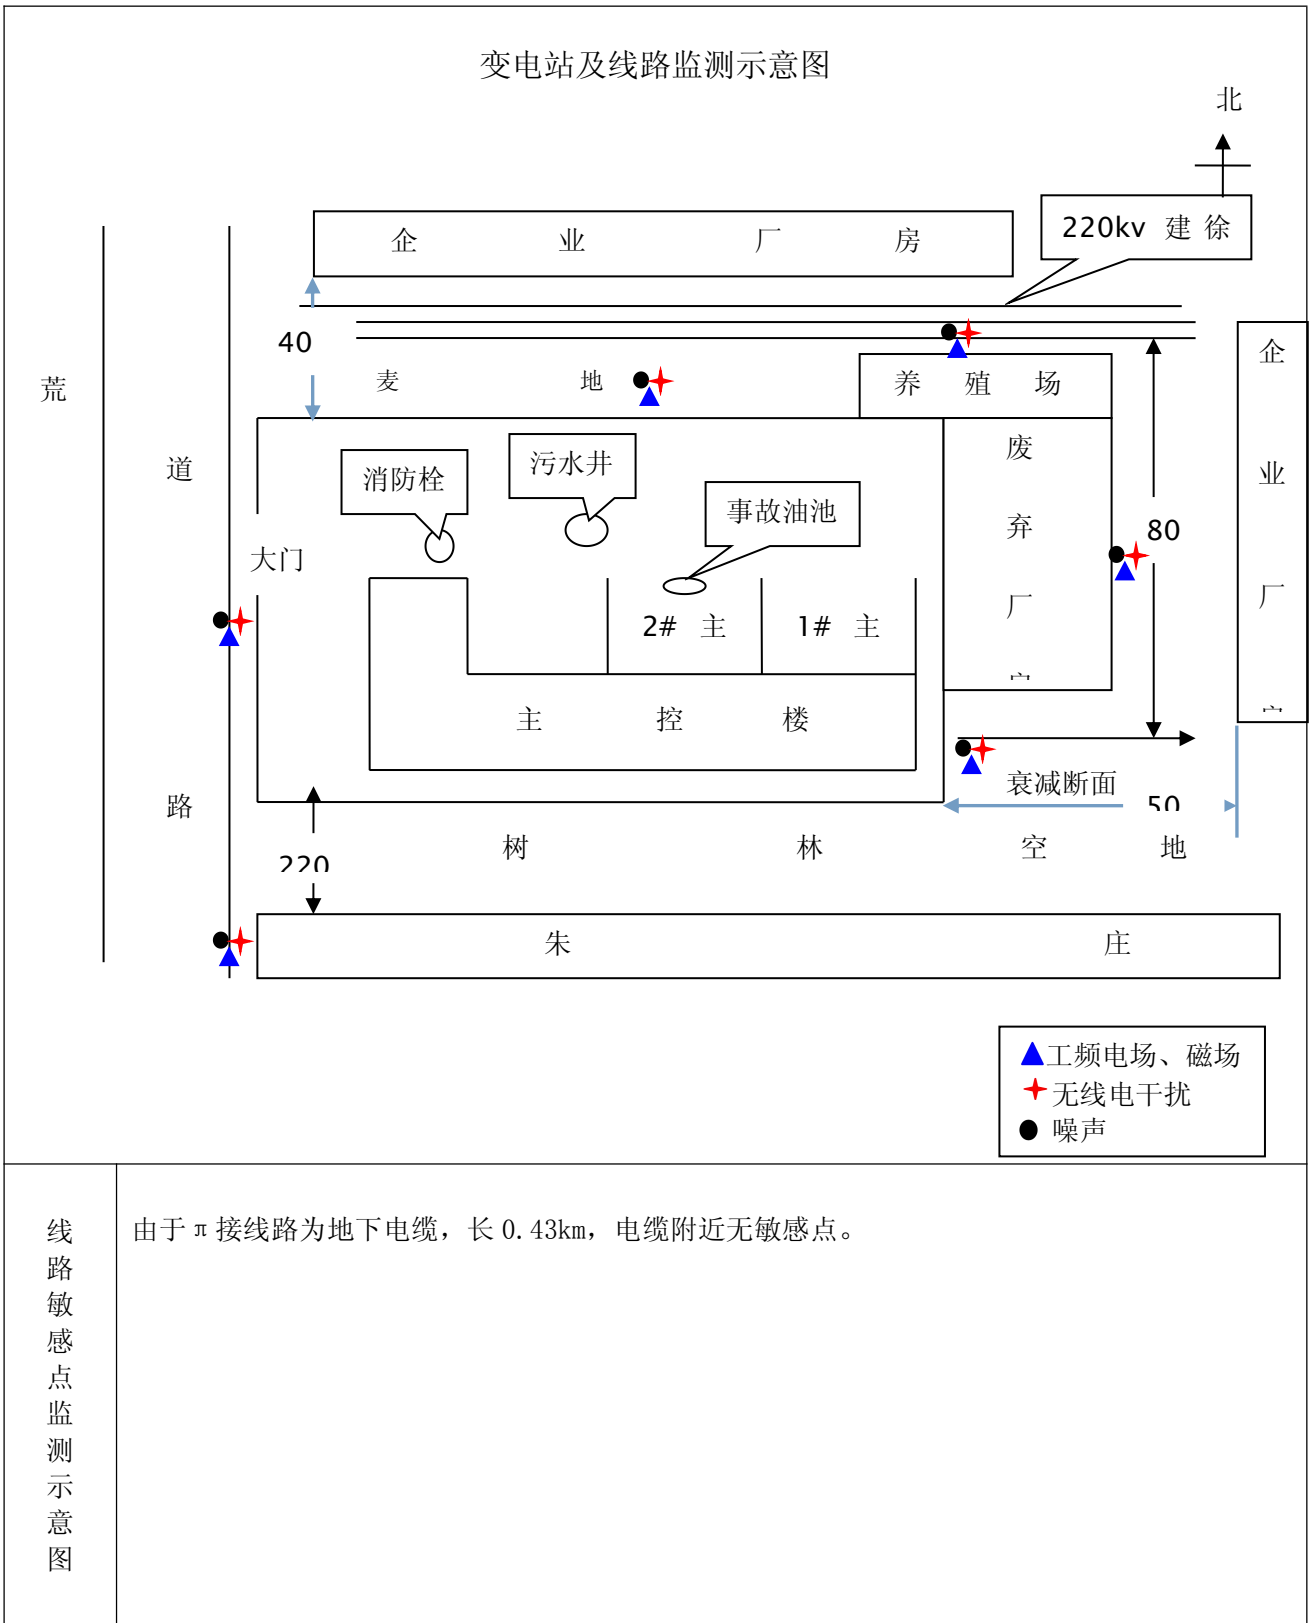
变电站及线路监测示意图

北

企 业 厂 房

220kv 建 徐

40

荒

麦 地

养 殖 场

道

消防栓

污水井

事故油池

废

弃

厂

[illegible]

80

企

业

厂

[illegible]

大门

2# 主

1# 主

主 控 楼

衰减断面

50

路

220

树 林 空 地

朱 庄

工频电场、磁场
无线电干扰
噪声

| 线路敏感点监测示意图 | 由于π接线路为地下电缆，长0.43km，电缆附近无敏感点。 |
|---|---|